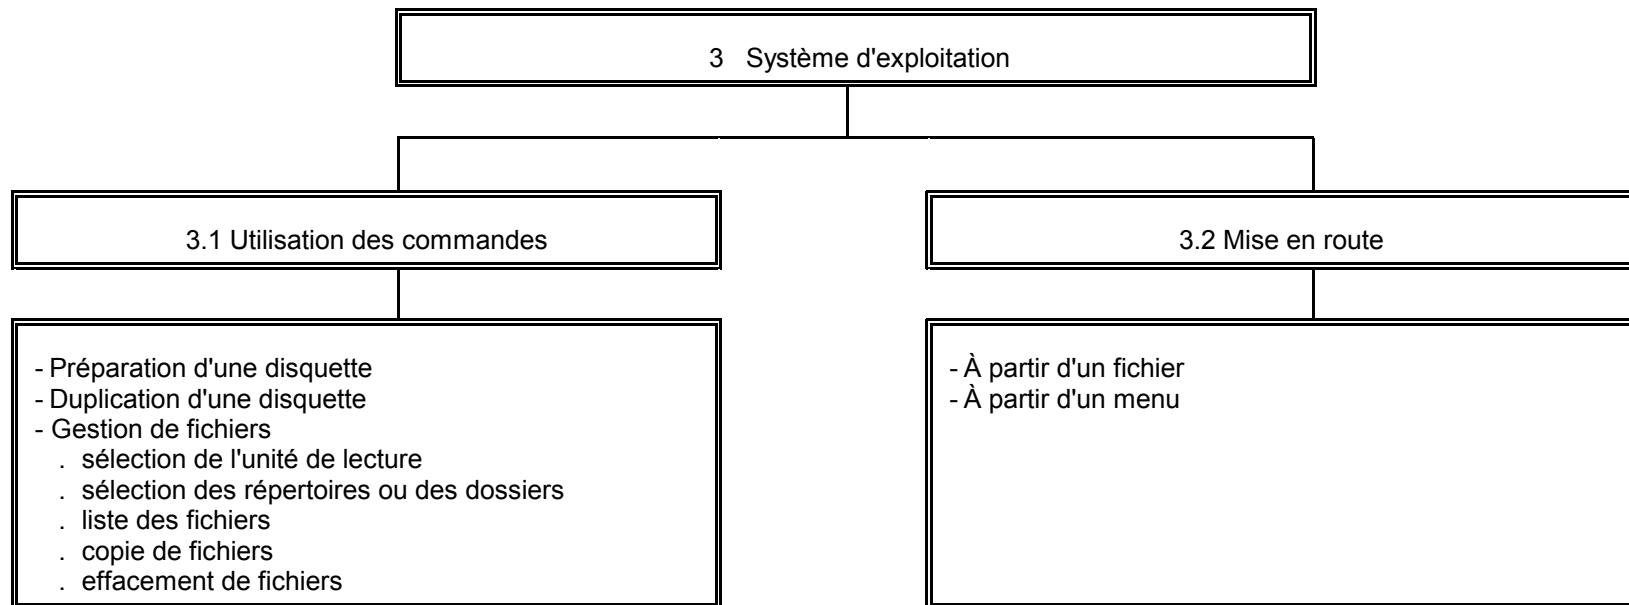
3 Système d'exploitation

3.1 Utilisation des commandes

- Préparation d'une disquette
- Duplication d'une disquette
- Gestion de fichiers
. sélection de l'unité de lecture
. sélection des répertoires ou des dossiers
. liste des fichiers
. copie de fichiers
. effacement de fichiers

3.2 Mise en route

- À partir d'un fichier
- À partir d'un menu